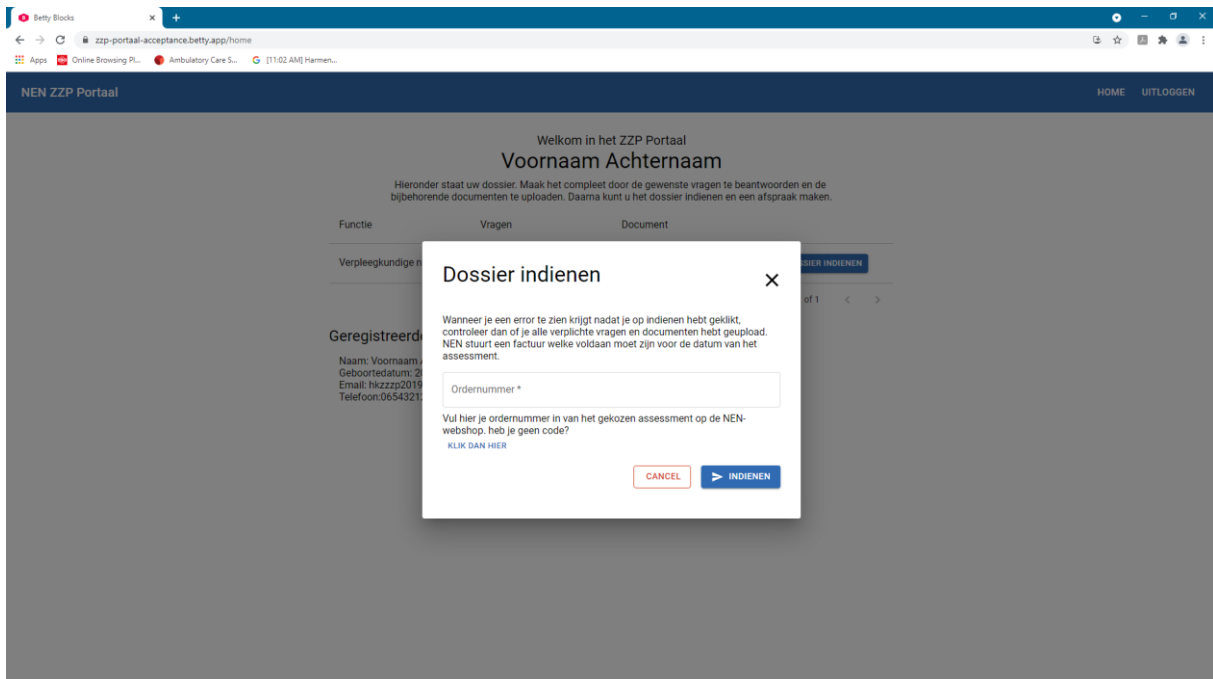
Betty Blocks
zzp-portaal-acceptance.betty.app/home
Apps Online Browsing Pl... Ambulatory Care S... [11:02 AM] Harmen...

NEN ZZP Portaal
HOME UITLOGGEN

Welkom in het ZZP Portaal
Voornaam Achternaam
Hieronder staat uw dossier. Maak het compleet door de gewenste vragen te beantwoorden en de bijbehorende documenten te uploaden. Daarna kunt u het dossier indienen en een afspraak maken.

| Functie | Vragen | Document |
|---|---|---|
| Verpleegkundige n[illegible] | | SIER INDIENEN |

of 1

Geregistreerd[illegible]
Naam: Voornaam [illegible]
Geboortedatum: 2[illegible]
Email: hkzzzp2019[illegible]
Telefoon:0654321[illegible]

Dossier indienen
Wanneer je een error te zien krijgt nadat je op indienen hebt geklikt, controleer dan of je alle verplichte vragen en documenten hebt geupload. NEN stuurt een factuur welke voldaan moet zijn voor de datum van het assessment.
Ordernummer *
Vul hier je ordernummer in van het gekozen assessment op de NEN-webshop. heb je geen code?
KLIK DAN HIER
CANCEL
INDIENEN